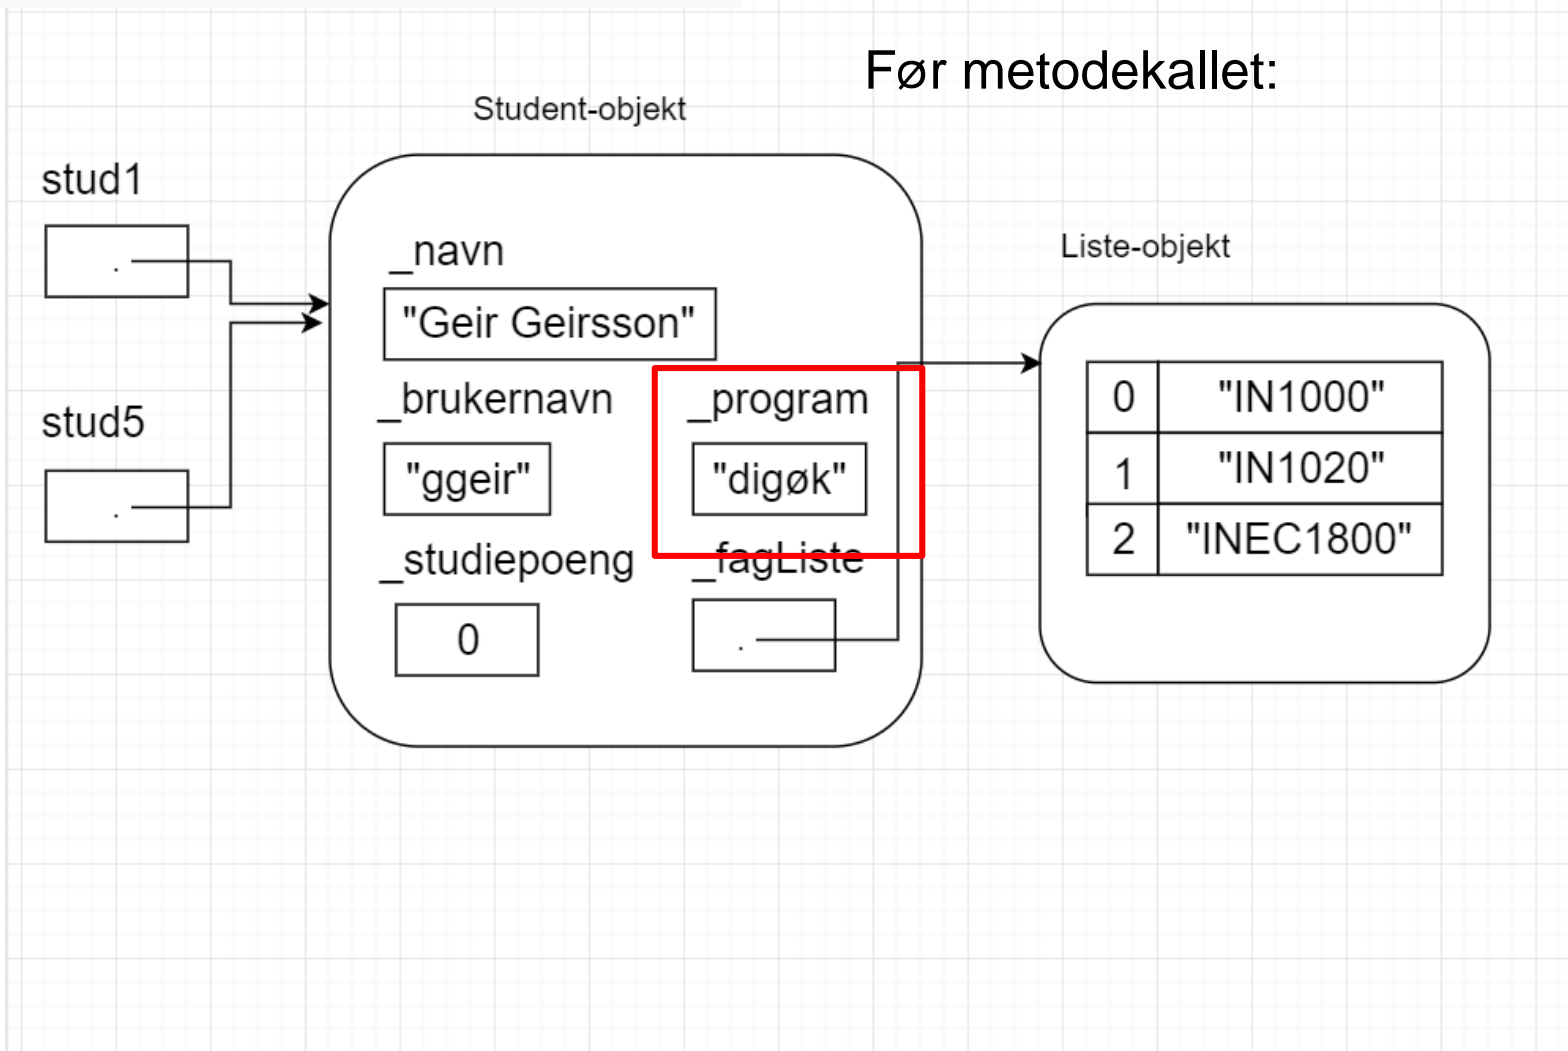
Før metodekallet:

Student-objekt

stud1

stud5

_navn

"Geir Geirsson"

_brukernavn

"ggeir"

_program

"digøk"

_studiepoeng

0

_fagListe

Liste-objekt

| 0 | "IN1000" |
|---|---|
| 1 | "IN1020" |
| 2 | "INEC1800" |